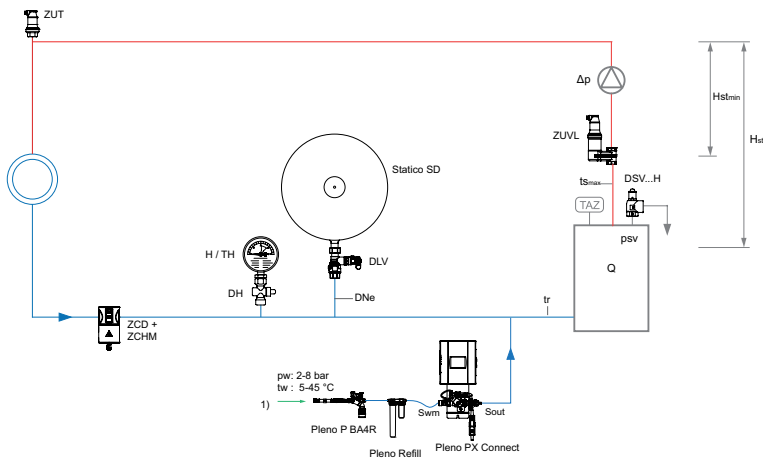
ZUT

Δp

Hst$_{min}$

H$_{st}$

ZUVL

Statico SD

ts$_{max}$

DSV...H

TAZ

psv

H / TH

Q

DLV

DH

DNe

tr

ZCD +
ZCHM

pw: 2-8 bar
tw : 5-45 °C

1)

Swm

Sout

Pleno P BA4R

Pleno Refill

Pleno PX Connect